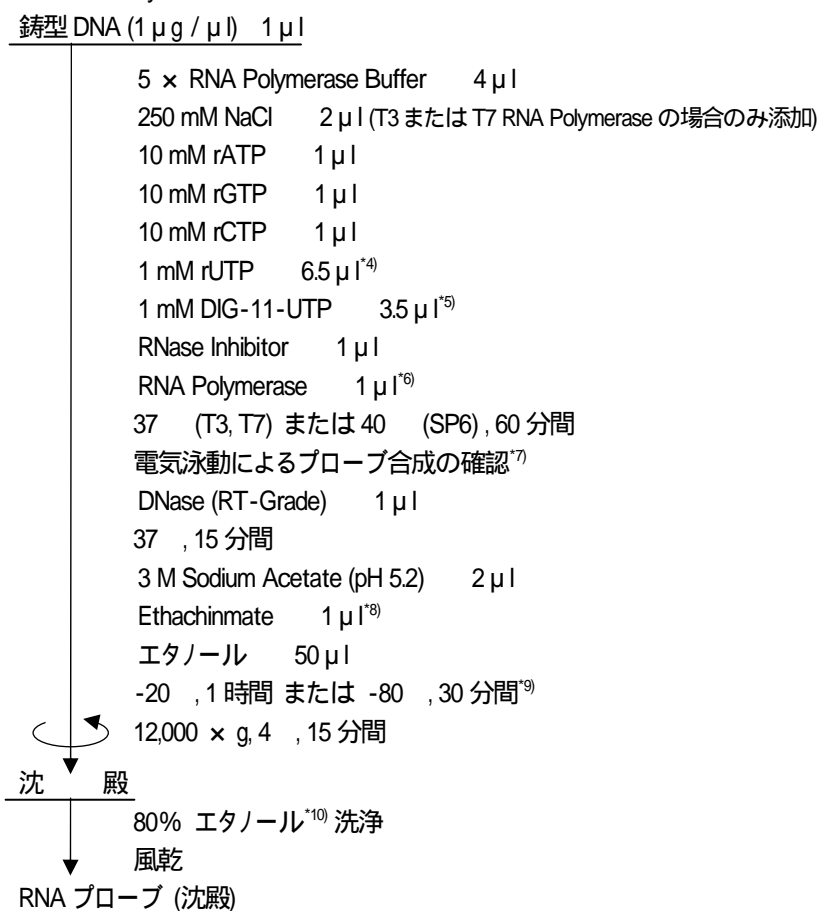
鋳型 DNA (1 μ g / μ l) 1 μ l

5 × RNA Polymerase Buffer 4 μ l
250 mM NaCl 2 μ l (T3 または T7 RNA Polymerase の場合のみ添加)
10 mM rATP 1 μ l
10 mM rGTP 1 μ l
10 mM rCTP 1 μ l
1 mM rUTP 6.5 μ l$^{*4)}$
1 mM DIG-11-UTP 3.5 μ l$^{*5)}$
RNase Inhibitor 1 μ l
RNA Polymerase 1 μ l$^{*6)}$
37 (T3, T7) または 40 (SP6) , 60 分間
電気泳動によるプローブ合成の確認$^{*7)}$
DNase (RT-Grade) 1 μ l
37 , 15 分間
3 M Sodium Acetate (pH 5.2) 2 μ l
Ethachinmate 1 μ l$^{*8)}$
エタノール 50 μ l
-20 , 1 時間 または -80 , 30 分間$^{*9)}$
12,000 × g, 4 , 15 分間

沈 殿

80% エタノール$^{*10)}$ 洗浄
風乾

RNA プローブ (沈殿)